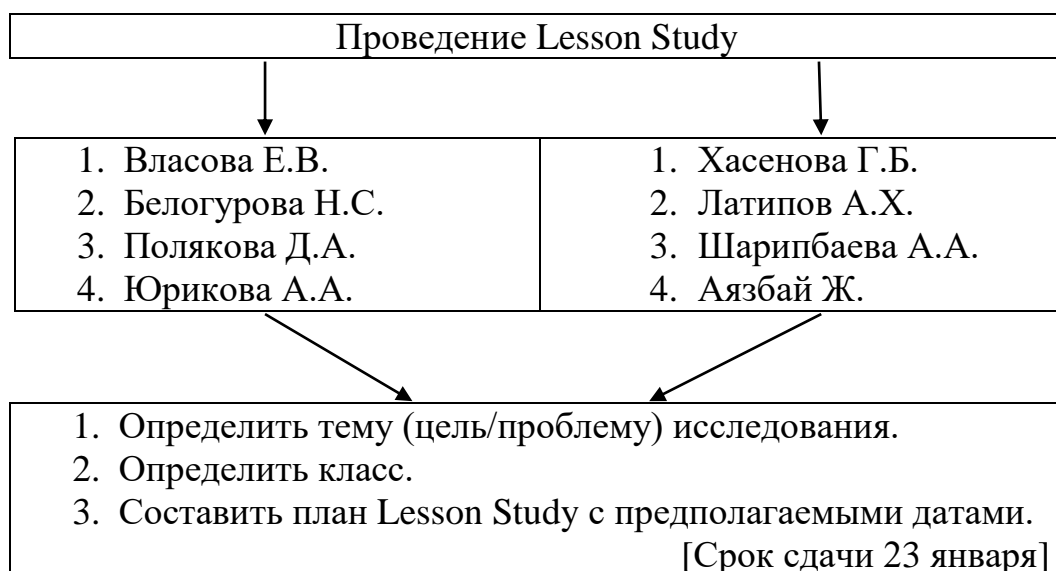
Проведение Lesson Study

1. Власова Е.В.
2. Белогурова Н.С.
3. Полякова Д.А.
4. Юрикова А.А.

1. Хасенова Г.Б.
2. Латипов А.Х.
3. Шарипбаева А.А.
4. Аязбай Ж.

1. Определить тему (цель/проблему) исследования.
2. Определить класс.
3. Составить план Lesson Study с предполагаемыми датами.
[Срок сдачи 23 января]